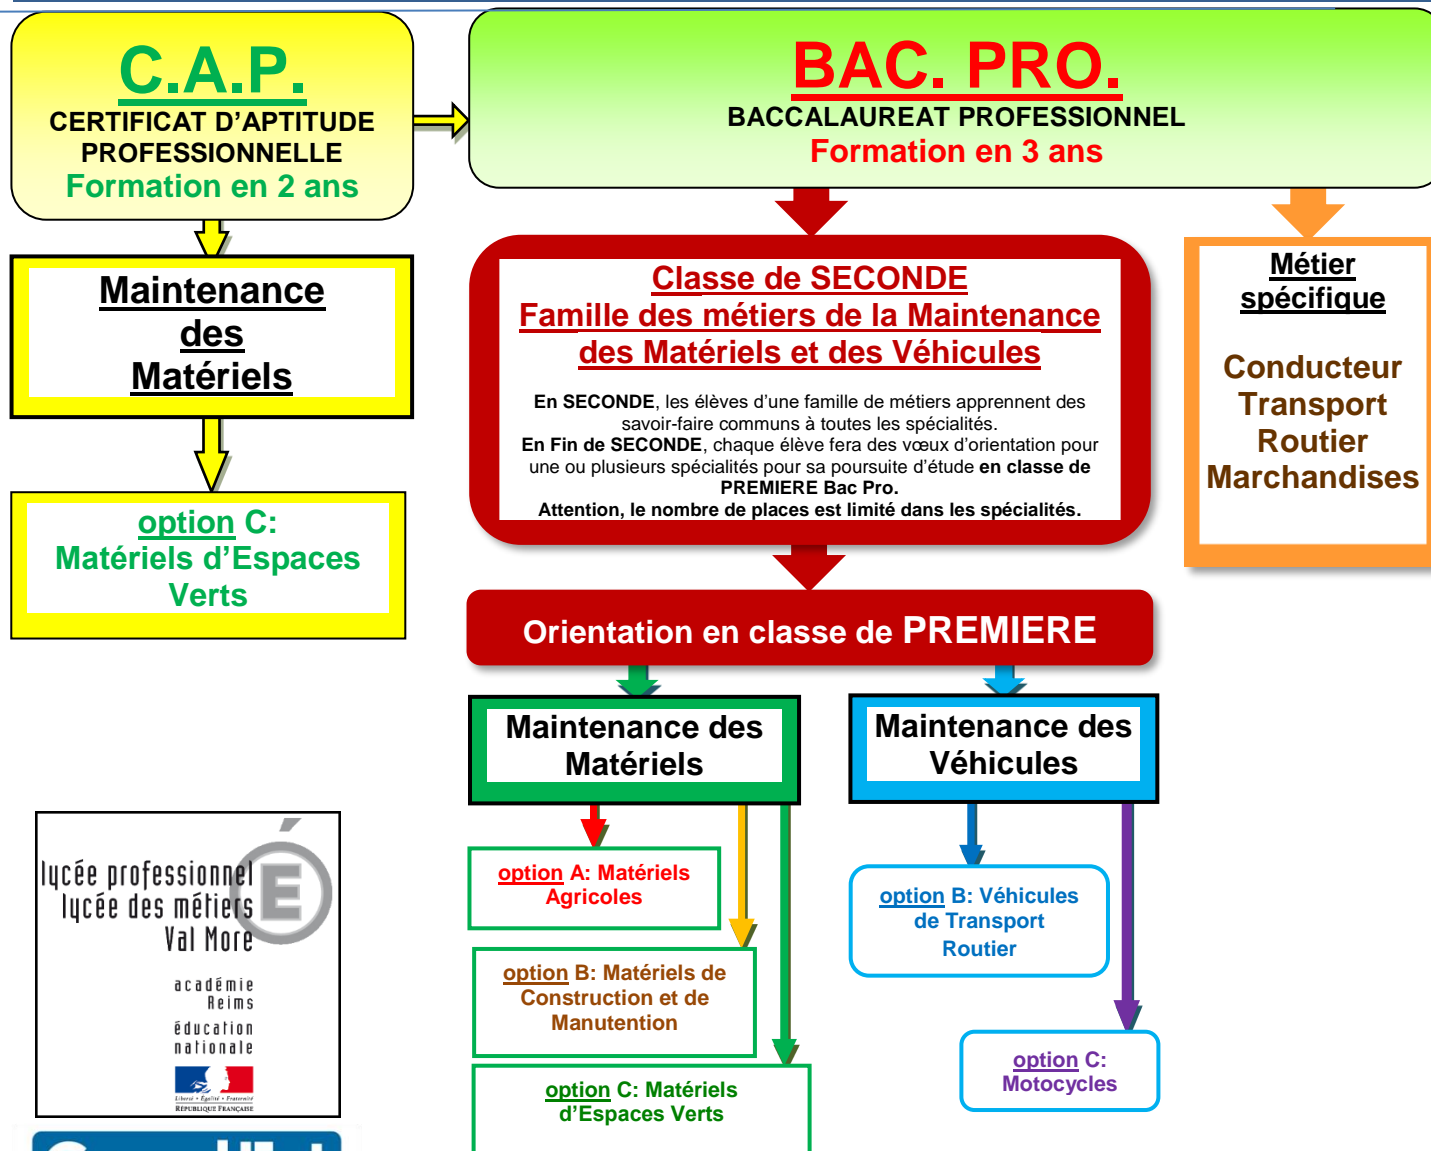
C.A.P.
CERTIFICAT D'APTITUDE PROFESSIONNELLE
Formation en 2 ans

BAC. PRO.
BACCALAUREAT PROFESSIONNEL
Formation en 3 ans

Maintenance des Matériels

option C: Matériels d'Espaces Verts

Classe de SECONDE
Famille des métiers de la Maintenance des Matériels et des Véhicules

En SECONDE, les élèves d'une famille de métiers apprennent des savoir-faire communs à toutes les spécialités.
En Fin de SECONDE, chaque élève fera des vœux d'orientation pour une ou plusieurs spécialités pour sa poursuite d'étude en classe de PREMIERE Bac Pro.
Attention, le nombre de places est limité dans les spécialités.

Métier spécifique

Conducteur Transport Routier Marchandises

Orientation en classe de PREMIERE

Maintenance des Matériels

Maintenance des Véhicules

option A: Matériels Agricoles

option B: Matériels de Construction et de Manutention

option C: Matériels d'Espaces Verts

option B: Véhicules de Transport Routier

option C: Motocycles

lycée professionnel
lycée des métiers
Val Moré
É
académie
Reims
éducation
nationale
Liberté • Égalité • Fraternité
RÉPUBLIQUE FRANÇAISE